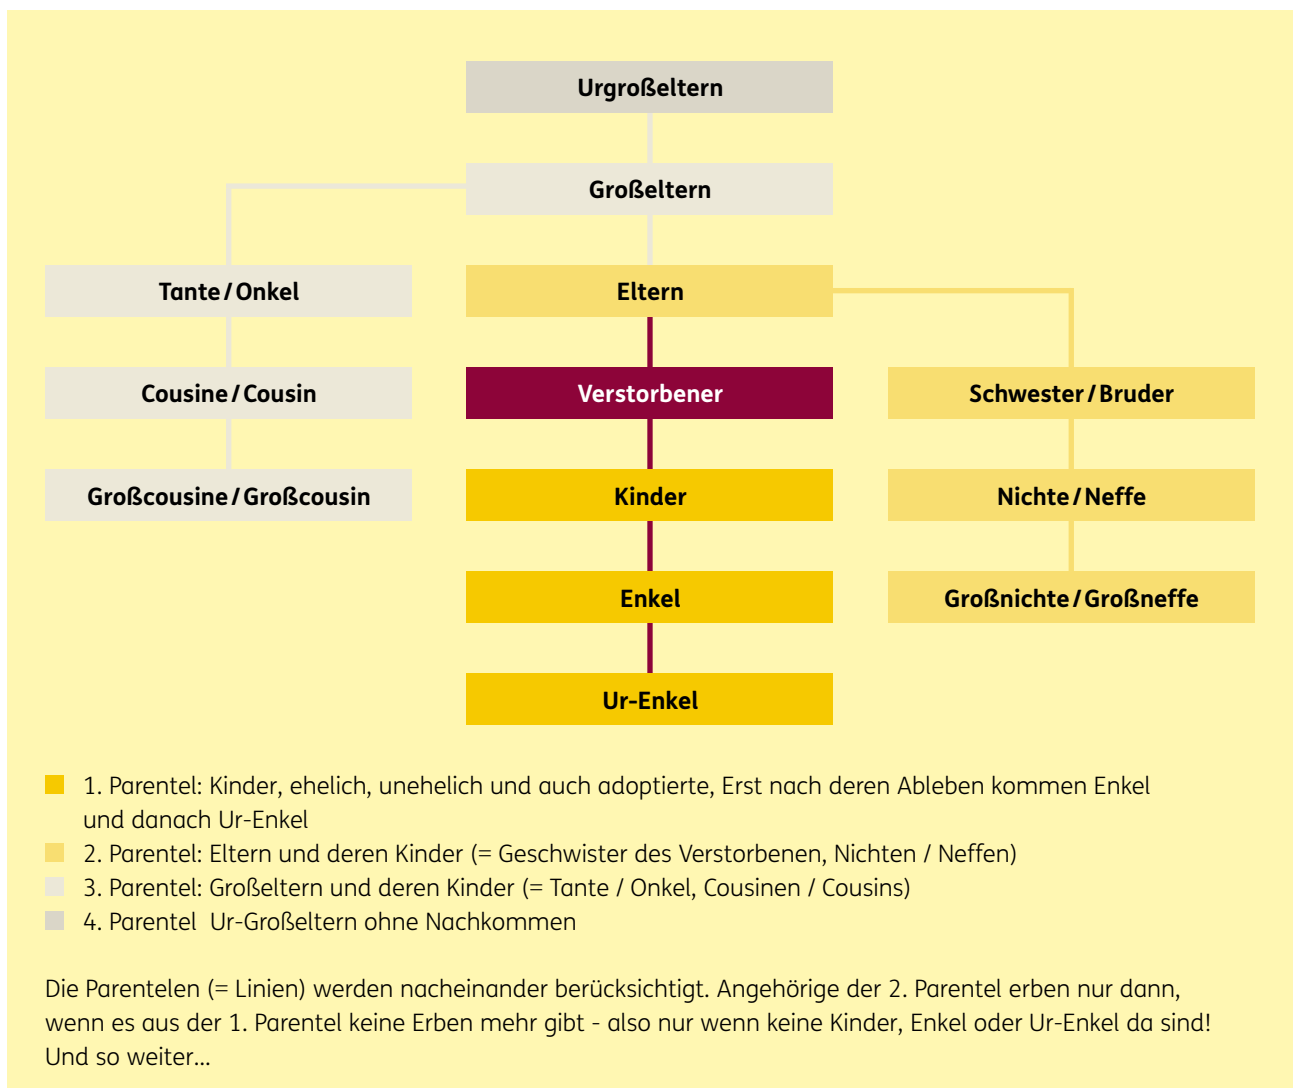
Urgroßeltern

Großeltern

Tante / Onkel

Eltern

Cousine / Cousin

Verstorbener

Schwester / Bruder

Großcousine / Großcousin

Kinder

Nichte / Neffe

Enkel

Großnichte / Großneffe

Ur-Enkel

1. Parentel: Kinder, ehelich, unehelich und auch adoptierte, Erst nach deren Ableben kommen Enkel und danach Ur-Enkel
2. Parentel: Eltern und deren Kinder (= Geschwister des Verstorbenen, Nichten / Neffen)
3. Parentel: Großeltern und deren Kinder (= Tante / Onkel, Cousinen / Cousins)
4. Parentel Ur-Großeltern ohne Nachkommen

Die Parentelen (= Linien) werden nacheinander berücksichtigt. Angehörige der 2. Parentel erben nur dann, wenn es aus der 1. Parentel keine Erben mehr gibt - also nur wenn keine Kinder, Enkel oder Ur-Enkel da sind! Und so weiter...